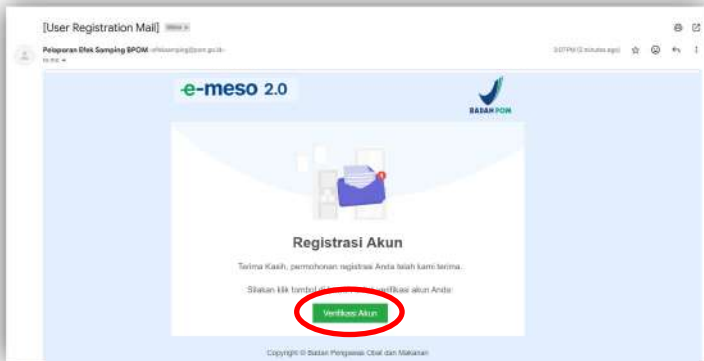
[User Registration Mail] Inbox ×

Pelaporan Efek Samping BPOM <efeksamping@pom.go.id>
to me

3:07 PM (2 minutes ago)

e-meso 2.0

BADAN POM

Registrasi Akun

Terima Kasih, permohonan registrasi Anda telah kami terima.

Silakan klik tombol di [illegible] verifikasi akun Anda:

Verifikasi Akun

Copyright © Badan Pengawas Obat dan Makanan